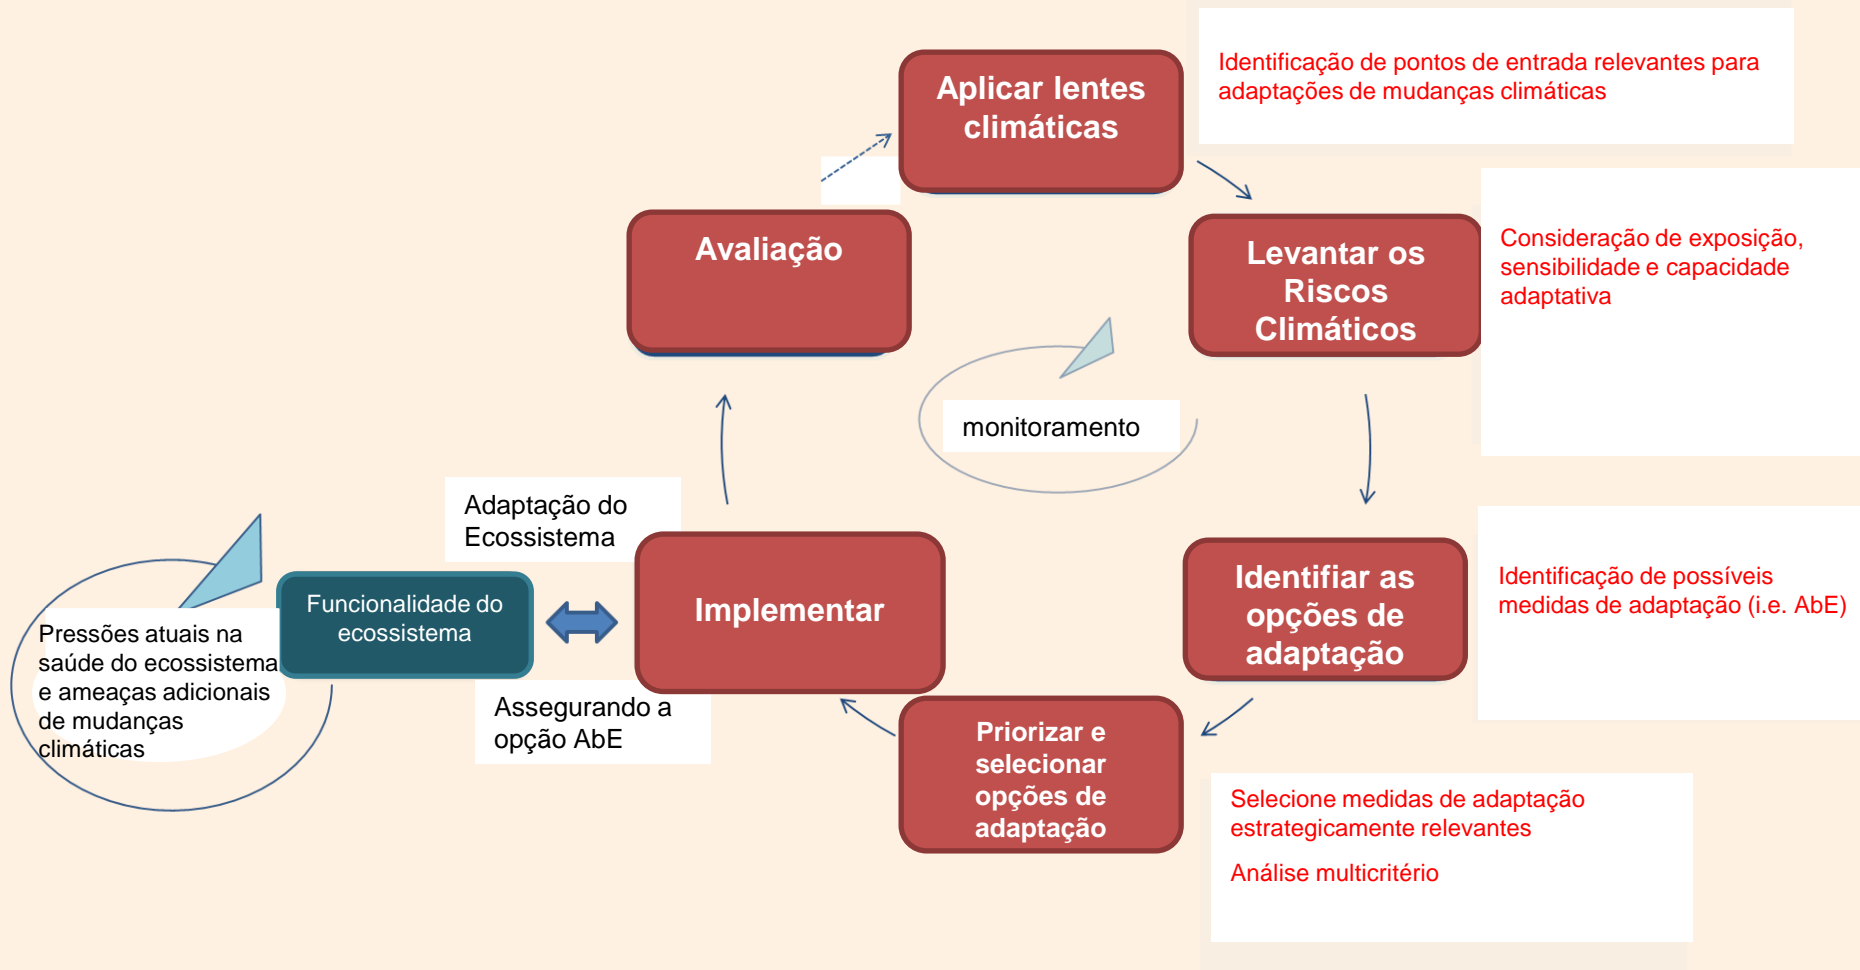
Aplicar lentes climáticas

Identificação de pontos de entrada relevantes para adaptações de mudanças climáticas

Levantar os Riscos Climáticos

Consideração de exposição, sensibilidade e capacidade adaptativa

Avaliação

monitoramento

Identificar as opções de adaptação

Identificação de possíveis medidas de adaptação (i.e. AbE)

Priorizar e selecionar opções de adaptação

Selecione medidas de adaptação estrategicamente relevantes

Análise multicritério

Implementar

Adaptação do Ecossistema

Assegurando a opção AbE

Funcionalidade do ecossistema

Pressões atuais na saúde do ecossistema e ameaças adicionais de mudanças climáticas